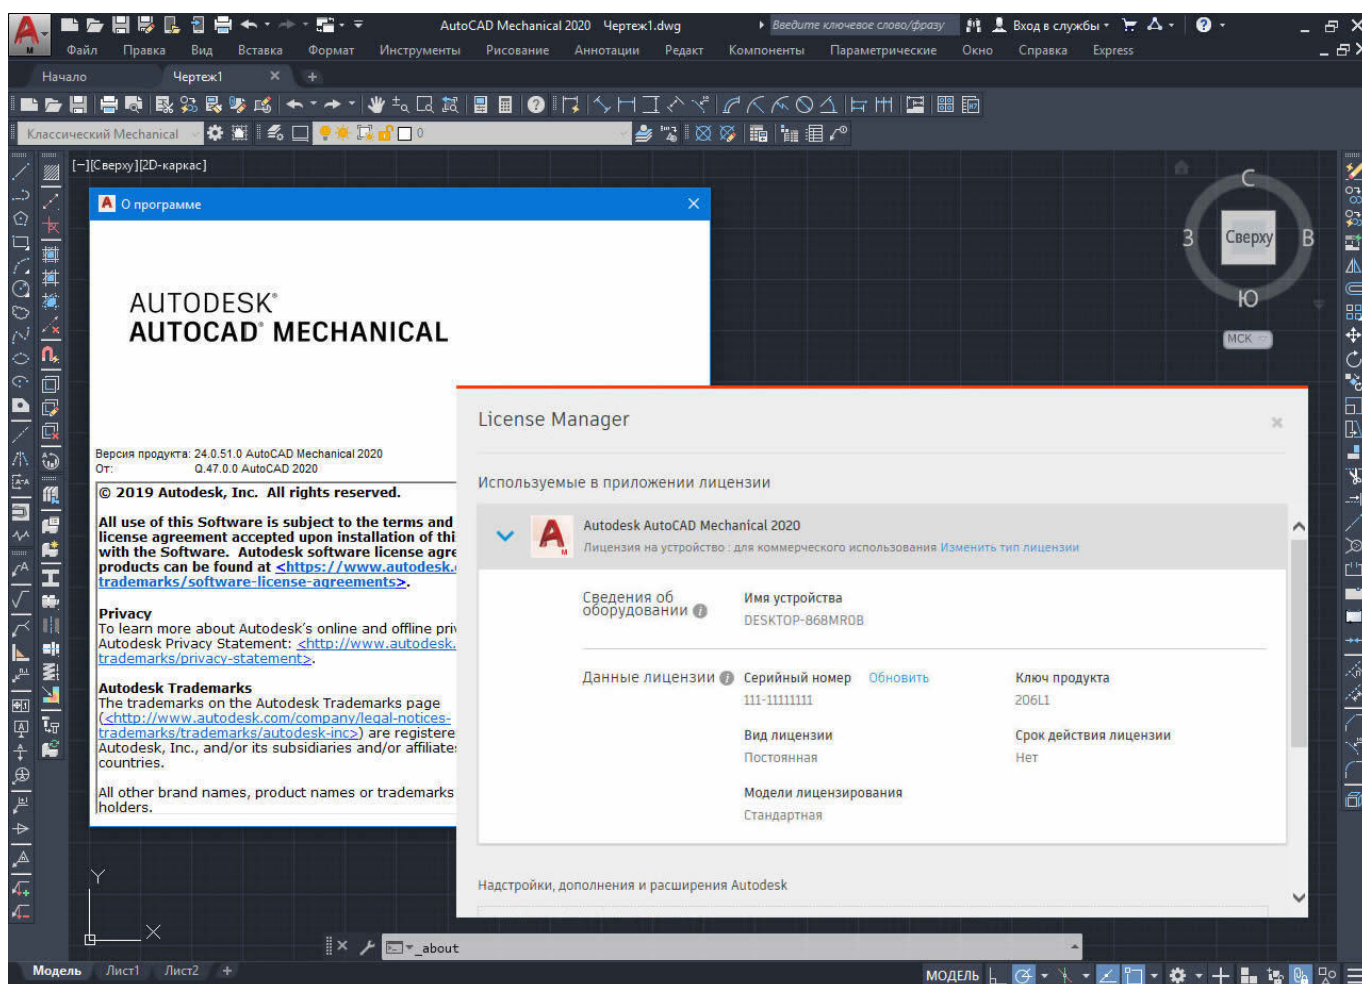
AutoCAD Mechanical 2020 Чертеж1.dwg
Введите ключевое слово/фразу
Вход в службы
Файл Правка Вид Вставка Формат Инструменты Рисование Аннотации Редакт Компоненты Параметрические Окно Справка Express
Начало Чертеж1
Классический Mechanical
[−][Сверху][2D-каркас]

О программе

AUTODESK®
AUTOCAD® MECHANICAL

Версия продукта: 24.0.51.0 AutoCAD Mechanical 2020
От: Q.47.0.0 AutoCAD 2020

© 2019 Autodesk, Inc. All rights reserved.

All use of this Software is subject to the terms and license agreement accepted upon installation of thi with the Software. Autodesk software license agre products can be found at <https://www.autodesk. trademarks/software-license-agreements>.

Privacy
To learn more about Autodesk's online and offline pri Autodesk Privacy Statement: <http://www.autodesk. trademarks/privacy-statement>.

Autodesk Trademarks
The trademarks on the Autodesk Trademarks page (<http://www.autodesk.com/company/legal-notices-trademarks/trademarks/autodesk-inc>) are registere Autodesk, Inc., and/or its subsidiaries and/or affiliate countries.

All other brand names, product names or trademarks holders.

License Manager

Используемые в приложении лицензии

Autodesk AutoCAD Mechanical 2020
Лицензия на устройство : для коммерческого использования Изменить тип лицензии

Сведения об оборудовании
Имя устройства
DESKTOP-868MR0B

Данные лицензии
Серийный номер Обновить
111-11111111
Ключ продукта
206L1
Вид лицензии
Постоянная
Срок действия лицензии
Нет
Модели лицензирования
Стандартная

Надстройки, дополнения и расширения Autodesk

С
З Сверху В
Ю
МСК

Y
X

_about

Модель Лист1 Лист2
МОДЕЛЬ